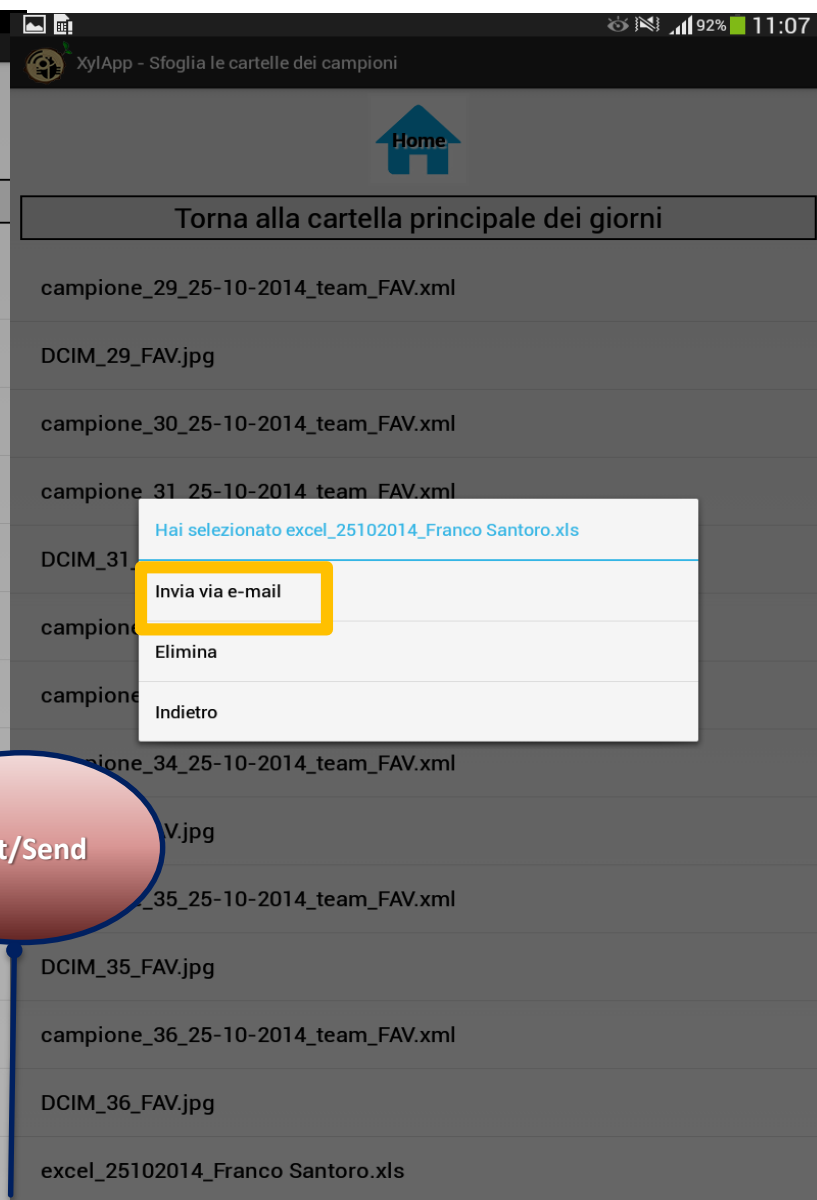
92% 11:07

XylApp - Sfoglia le cartelle dei campioni

Home

Torna alla cartella principale dei giorni

campione_29_25-10-2014_team_FAV.xml

DCIM_29_FAV.jpg

campione_30_25-10-2014_team_FAV.xml

campione_31_25-10-2014_team_FAV.xml

DCIM_31_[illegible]

campione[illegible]

campione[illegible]

Hai selezionato excel_25102014_Franco Santoro.xls

Invia via e-mail

Elimina

Indietro

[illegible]pione_34_25-10-2014_team_FAV.xml

t/Send

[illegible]V.jpg

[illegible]_35_25-10-2014_team_FAV.xml

DCIM_35_FAV.jpg

campione_36_25-10-2014_team_FAV.xml

DCIM_36_FAV.jpg

excel_25102014_Franco Santoro.xls